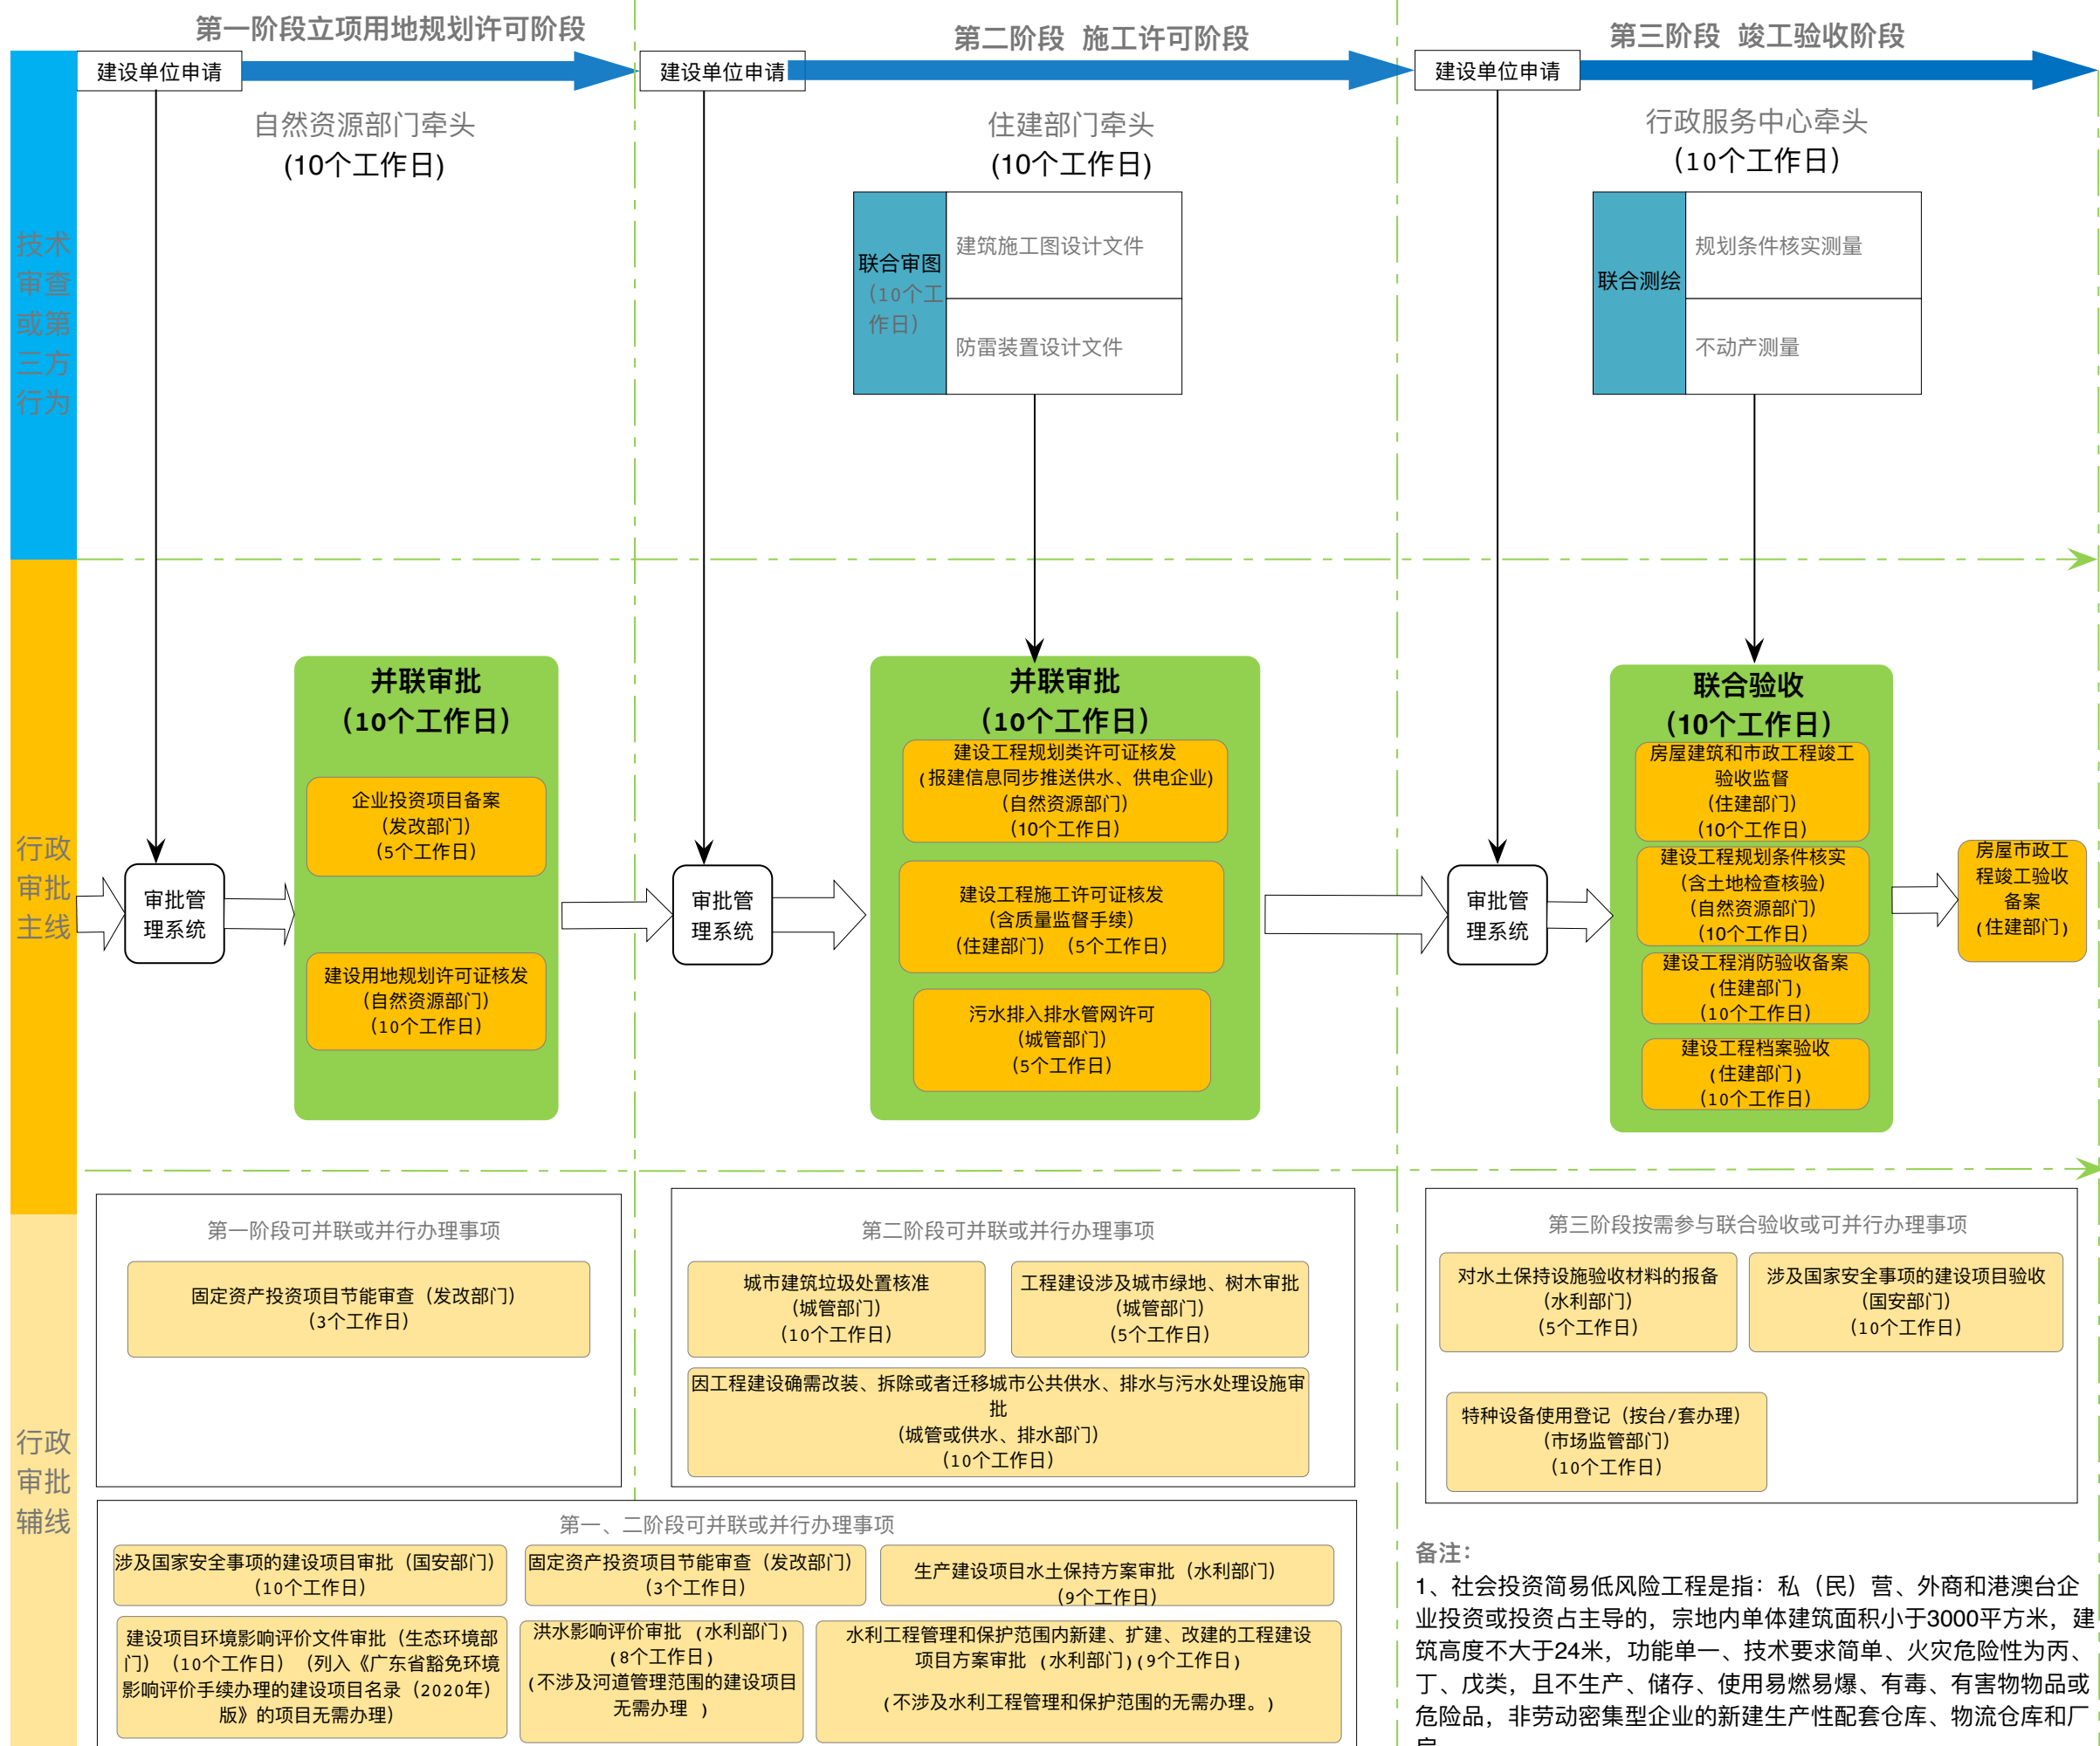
第一阶段立项用地规划许可阶段

第二阶段 施工许可阶段

第三阶段 竣工验收阶段

建设单位申请

建设单位申请

建设单位申请

技术审查或第三方行为

自然资源部门牵头
(10个工作日)

住建部门牵头
(10个工作日)

联合审图
(10个工作日)

建筑施工图设计文件

防雷装置设计文件

行政服务中心牵头
(10个工作日)

联合测绘

规划条件核实测量

不动产测量

行政审批主线

审批管理系统

并联审批
(10个工作日)

企业投资项目备案
(发改部门)
(5个工作日)

建设用地规划许可证核发
(自然资源部门)
(10个工作日)

审批管理系统

并联审批
(10个工作日)

建设工程规划类许可证核发
(报建信息同步推送供水、供电企业)
(自然资源部门)
(10个工作日)

建设工程施工许可证核发
(含质量监督手续)
(住建部门) (5个工作日)

污水排入排水管网许可
(城管部门)
(5个工作日)

审批管理系统

联合验收
(10个工作日)

房屋建筑和市政工程竣工验收监督
(住建部门)
(10个工作日)

建设工程规划条件核实
(含土地检查核验)
(自然资源部门)
(10个工作日)

建设工程消防验收备案
(住建部门)
(10个工作日)

建设工程档案验收
(住建部门)
(10个工作日)

房屋市政工程竣工验收备案
(住建部门)

行政审批辅线

第一阶段可并联或并行办理事项

固定资产投资项目节能审查(发改部门)
(3个工作日)

第二阶段可并联或并行办理事项

城市建筑垃圾处置核准
(城管部门)
(10个工作日)

工程建设涉及城市绿地、树木审批
(城管部门)
(5个工作日)

因工程建设确需改装、拆除或者迁移城市公共供水、排水与污水处理设施审批
(城管或供水、排水部门)
(10个工作日)

第三阶段按需参与联合验收或可并行办理事项

对水土保持设施验收材料的报备
(水利部门)
(5个工作日)

涉及国家安全事项的建设项目验收
(国安部门)
(10个工作日)

特种设备使用登记(按台/套办理)
(市场监管部门)
(10个工作日)

第一、二阶段可并联或并行办理事项

涉及国家安全事项的建设项目审批(国安部门)
(10个工作日)

固定资产投资项目节能审查(发改部门)
(3个工作日)

生产建设项目水土保持方案审批(水利部门)
(9个工作日)

建设项目环境影响评价文件审批(生态环境部门)(10个工作日)(列入《广东省豁免环境影响评价手续办理的建设项目名录(2020年)版》的项目无需办理)

洪水影响评价审批 (水利部门)
(8个工作日)
(不涉及河道管理范围的建设项目无需办理 )

水利工程管理和保护范围内新建、扩建、改建的工程建设项目方案审批 (水利部门)(9个工作日)
(不涉及水利工程管理和保护范围的无需办理。)

备注:
1、社会投资简易低风险工程是指:私(民)营、外商和港澳台企业投资或投资占主导的,宗地内单体建筑面积小于3000平方米,建筑高度不大于24米,功能单一、技术要求简单、火灾危险性为丙、丁、戊类,且不生产、储存、使用易燃易爆、有毒、有害物品或危险品,非劳动密集型企业的新建生产性配套仓库、物流仓库和厂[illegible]